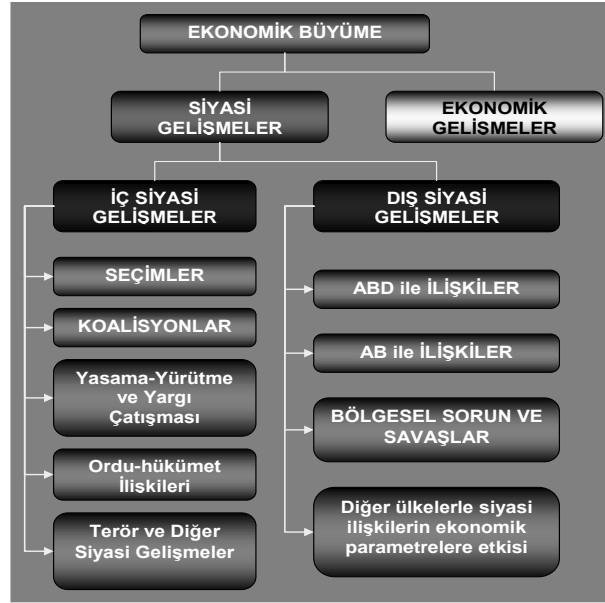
EKONOMİK BÜYÜME

SİYASİ GELİŞMELER

EKONOMİK GELİŞMELER

İÇ SİYASİ GELİŞMELER

SEÇİMLER

KOALİSYONLAR

Yasama-Yürütme ve Yargı Çatışması

Ordu-hükümet İlişkileri

Terör ve Diğer Siyasi Gelişmeler

DIŞ SİYASİ GELİŞMELER

ABD ile İLİŞKİLER

AB ile İLİŞKİLER

BÖLGESEL SORUN VE SAVAŞLAR

Diğer ülkelerle siyasi ilişkilerin ekonomik parametrelere etkisi